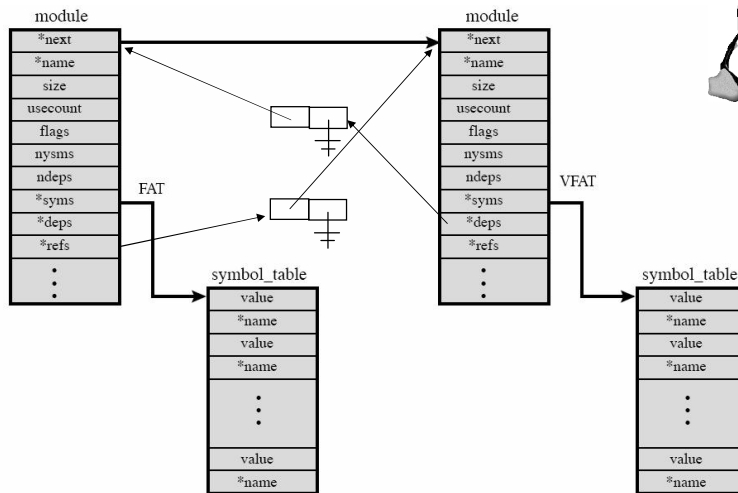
module

| *next |
|---|
| *name |
| size |
| usecount |
| flags |
| nysms |
| ndeps |
| *syms |
| *deps |
| *refs |
| ⋮ |

FAT

symbol_table

| value |
|---|
| *name |
| value |
| *name |
| ⋮ |
| value |
| *name |

module

| *next |
|---|
| *name |
| size |
| usecount |
| flags |
| nysms |
| ndeps |
| *syms |
| *deps |
| *refs |
| ⋮ |

VFAT

symbol_table

| value |
|---|
| *name |
| value |
| *name |
| ⋮ |
| value |
| *name |